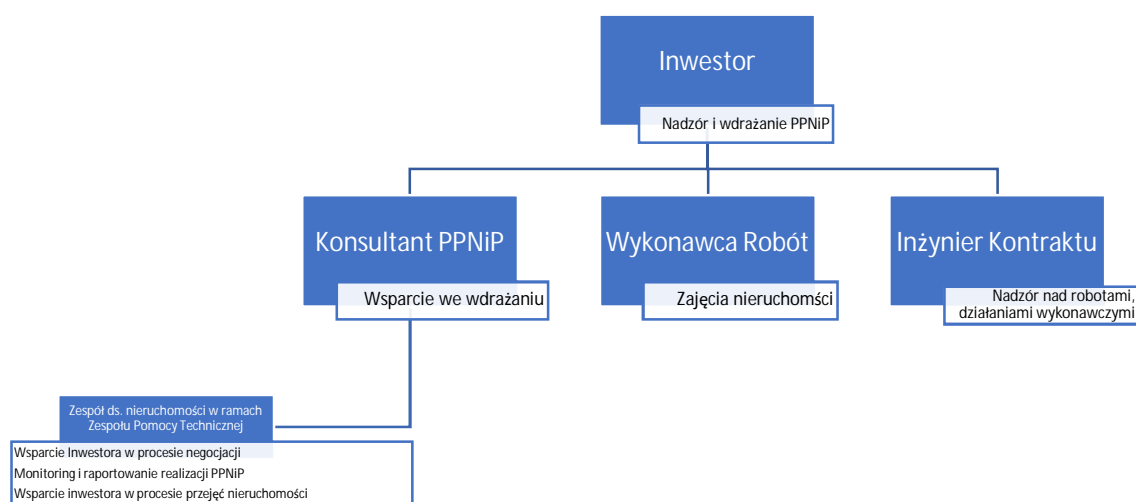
Inwestor

Nadzór i wdrażanie PPNiP

Konsultant PPNiP

Wsparcie we wdrażaniu

Wykonawca Robót

Zajęcia nieruchomości

Inżynier Kontraktu

Nadzór nad robotami, działaniami wykonawczymi

Zespół ds. nieruchomości w ramach Zespołu Pomocy Technicznej

Wsparcie Inwestora w procesie negocjacji
Monitoring i raportowanie realizacji PPNiP
Wsparcie inwestora w procesie przejęć nieruchomości